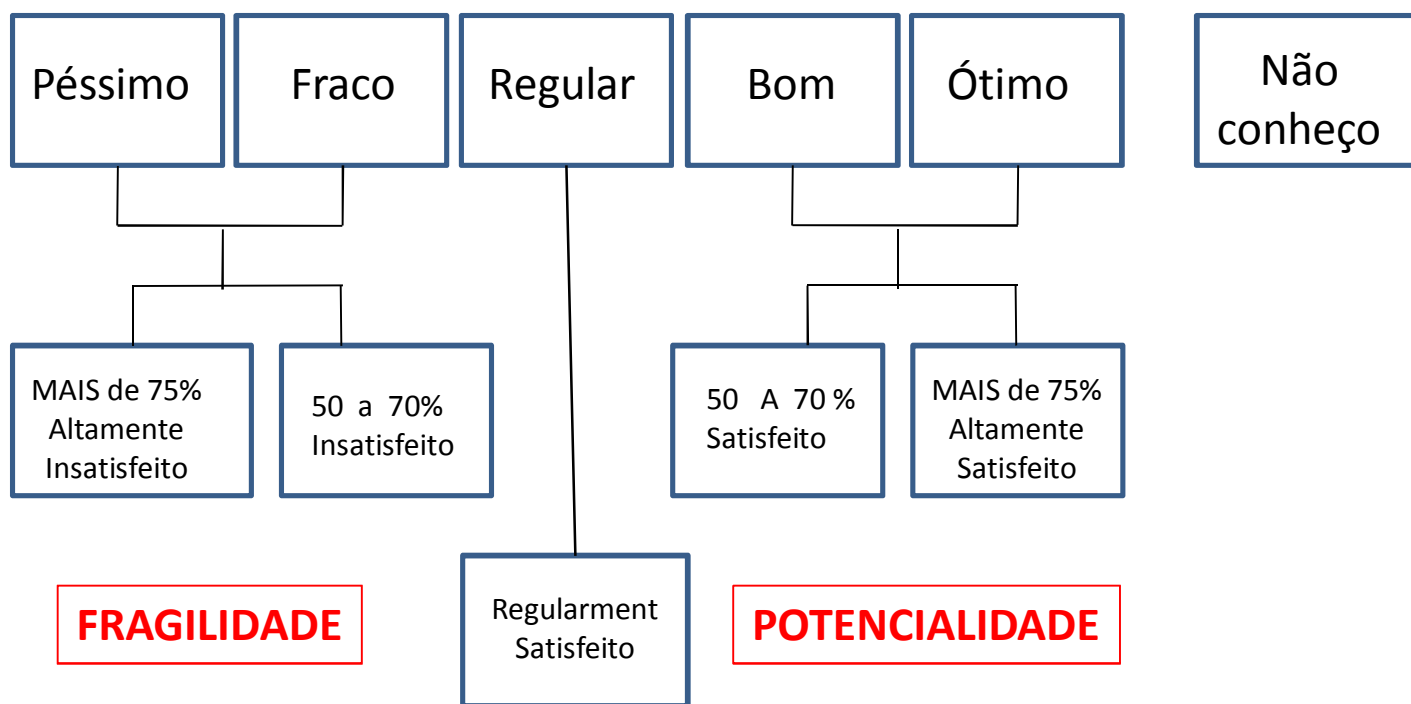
Péssimo

Fraco

Regular

Bom

Ótimo

Não conheço

MAIS de 75% Altamente Insatisfeito

50 a 70% Insatisfeito

50 A 70 % Satisfeito

MAIS de 75% Altamente Satisfeito

FRAGILIDADE

Regularment Satisfeito

POTENCIALIDADE